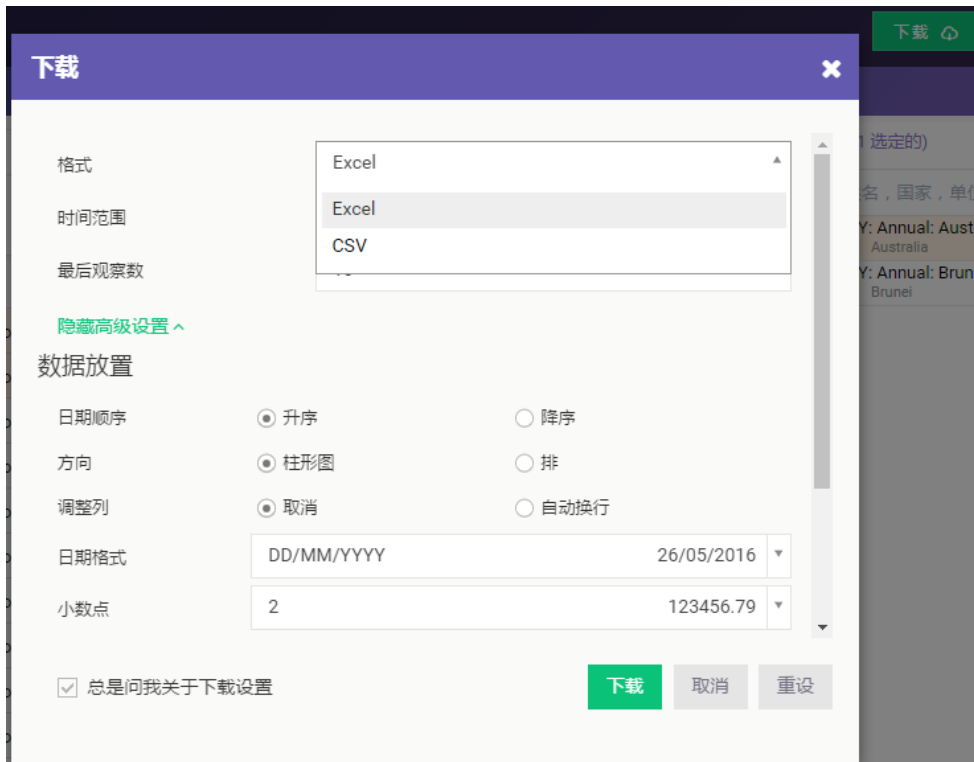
下载

下载

格式
Excel
Excel
CSV
时间范围
最后观察数
隐藏高级设置 ^
数据放置
日期顺序
升序
降序
方向
柱形图
排
调整列
取消
自动换行
日期格式
DD/MM/YYYY
26/05/2016
小数点
2
123456.79
总是问我关于下载设置
下载
取消
重设

1 选定的)
名，国家，单位
Y: Annual: Aust
Australia
Y: Annual: Brun
Brunei